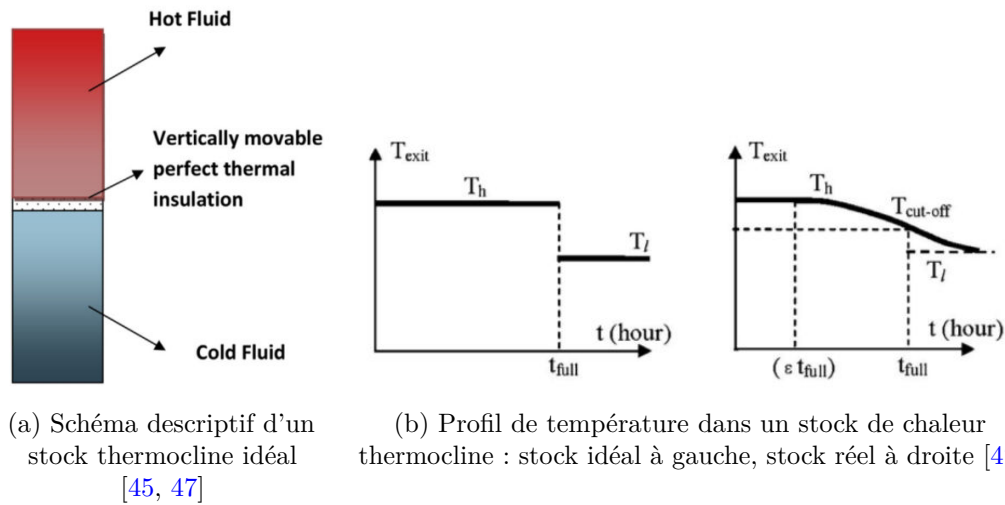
Hot Fluid

Vertically movable perfect thermal insulation

Cold Fluid

$T_{exit}$

$T_h$

$T_l$

t (hour)

$t_{full}$

$T_{exit}$

$T_h$

$T_{cut\text{-}off}$

$T_l$

t (hour)

$(\varepsilon\, t_{full})$

$t_{full}$

(a) Schéma descriptif d'un stock thermocline idéal [45, 47]

(b) Profil de température dans un stock de chaleur thermocline : stock idéal à gauche, stock réel à droite [4